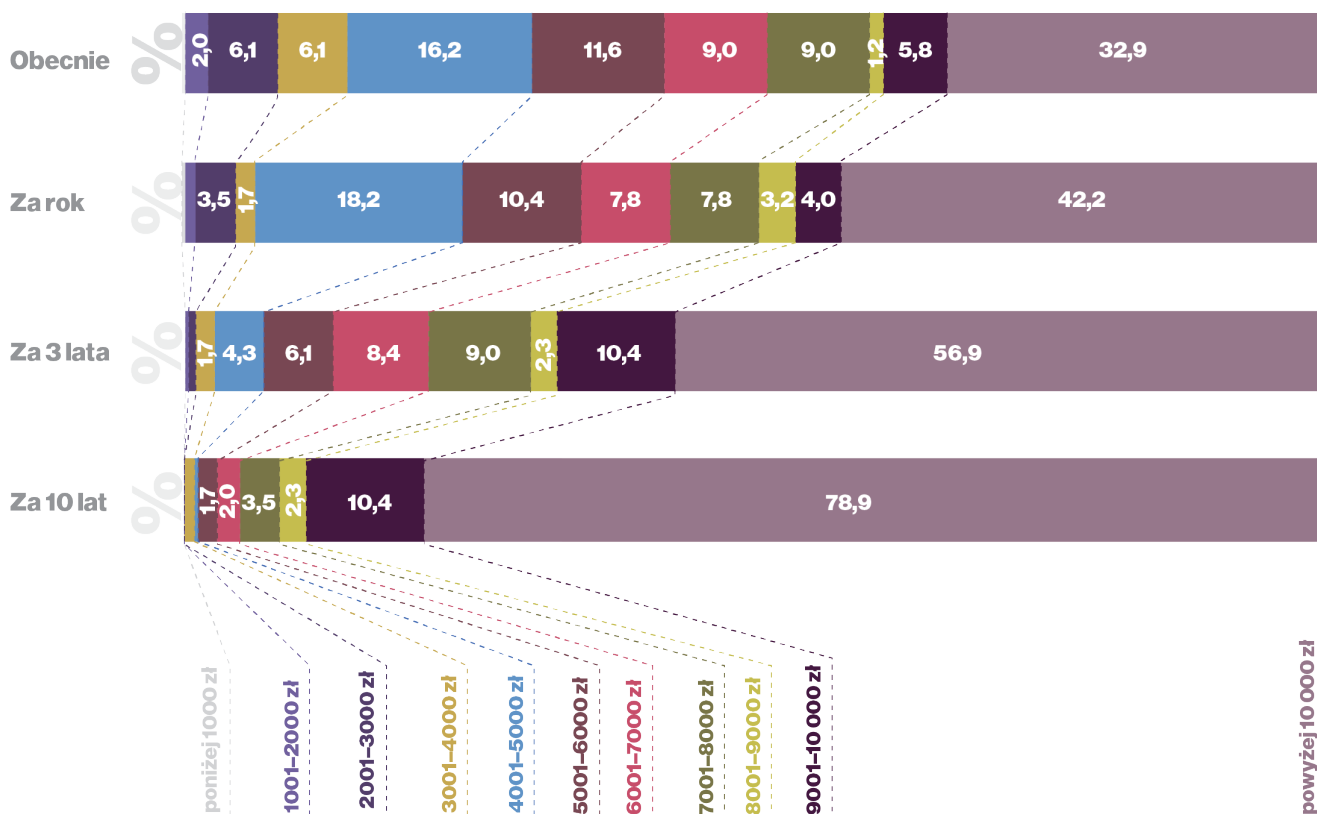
Obecnie %
2,0 6,1 6,1 16,2 11,6 9,0 9,0 1,2 5,8 32,9

Za rok %
3,5 1,7 18,2 10,4 7,8 7,8 3,2 4,0 42,2

Za 3 lata %
1,7 4,3 6,1 8,4 9,0 2,3 10,4 56,9

Za 10 lat %
1,7 2,0 3,5 2,3 10,4 78,9

poniżej 1000 zł
1001–2000 zł
2001–3000 zł
3001–4000 zł
4001–5000 zł
5001–6000 zł
6001–7000 zł
7001–8000 zł
8001–9000 zł
9001–10 000 zł
powyżej 10 000 zł